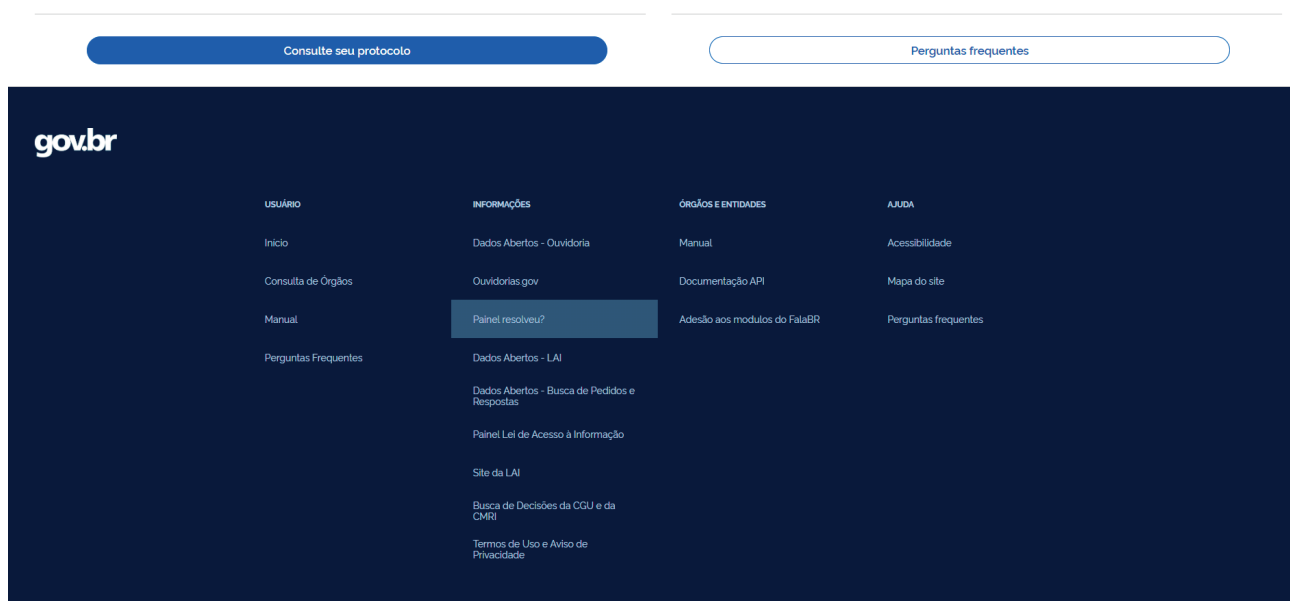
Consulte seu protocolo

Perguntas frequentes

gov.br

USUÁRIO

Inicio

Consulta de Órgãos

Manual

Perguntas Frequentes

INFORMAÇÕES

Dados Abertos - Ouvidoria

Ouvidorias.gov

Painel resolveu?

Dados Abertos - LAI

Dados Abertos - Busca de Pedidos e Respostas

Painel Lei de Acesso à Informação

Site da LAI

Busca de Decisões da CGU e da CMRI

Termos de Uso e Aviso de Privacidade

ÓRGÃOS E ENTIDADES

Manual

Documentação API

Adesão aos modulos do FalaBR

AJUDA

Acessibilidade

Mapa do site

Perguntas frequentes